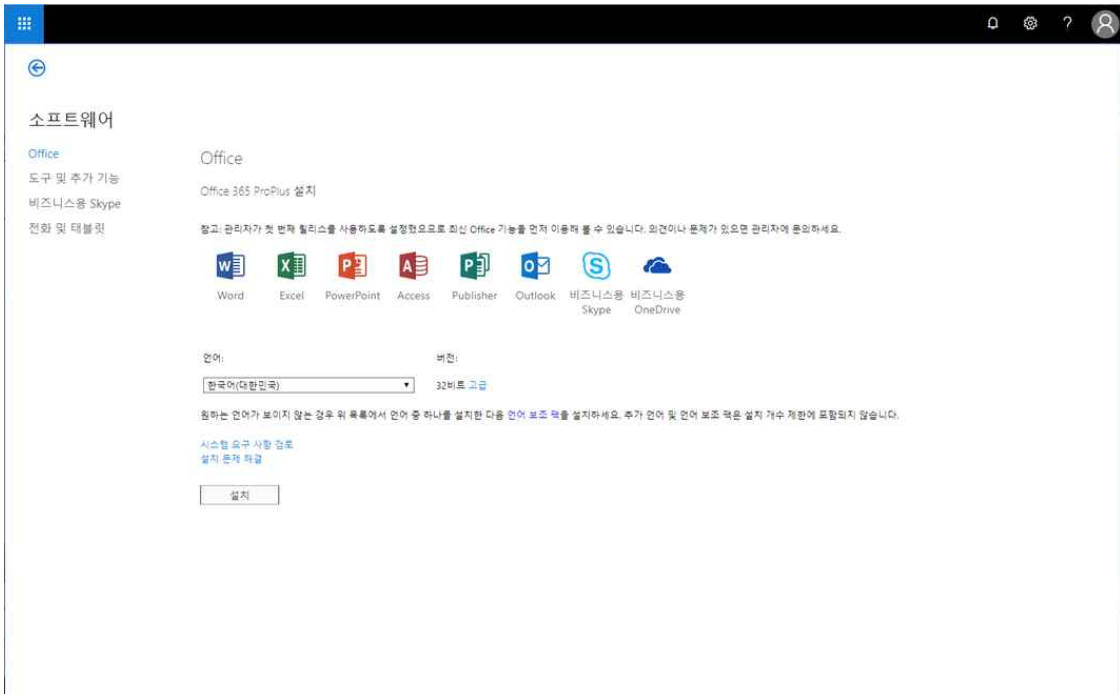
?

소프트웨어

Office
도구 및 추가 기능
비즈니스용 Skype
전화 및 태블릿

Office

Office 365 ProPlus 설치

참고: 관리자가 첫 번째 릴리스를 사용하도록 설정했으므로 최신 Office 기능을 먼저 이용해 볼 수 있습니다. 의견이나 문제가 있으면 관리자에 문의하세요.

Word Excel PowerPoint Access Publisher Outlook 비즈니스용 Skype 비즈니스용 OneDrive

언어:
한국어(대한민국)

버전:
32비트 고급

원하는 언어가 보이지 않는 경우 위 목록에서 언어 중 하나를 설치한 다음 언어 보조 팩을 설치하세요. 추가 언어 및 언어 보조 팩은 설치 개수 제한에 포함되지 않습니다.

시스템 요구 사항 검토
설치 문제 해결

설치